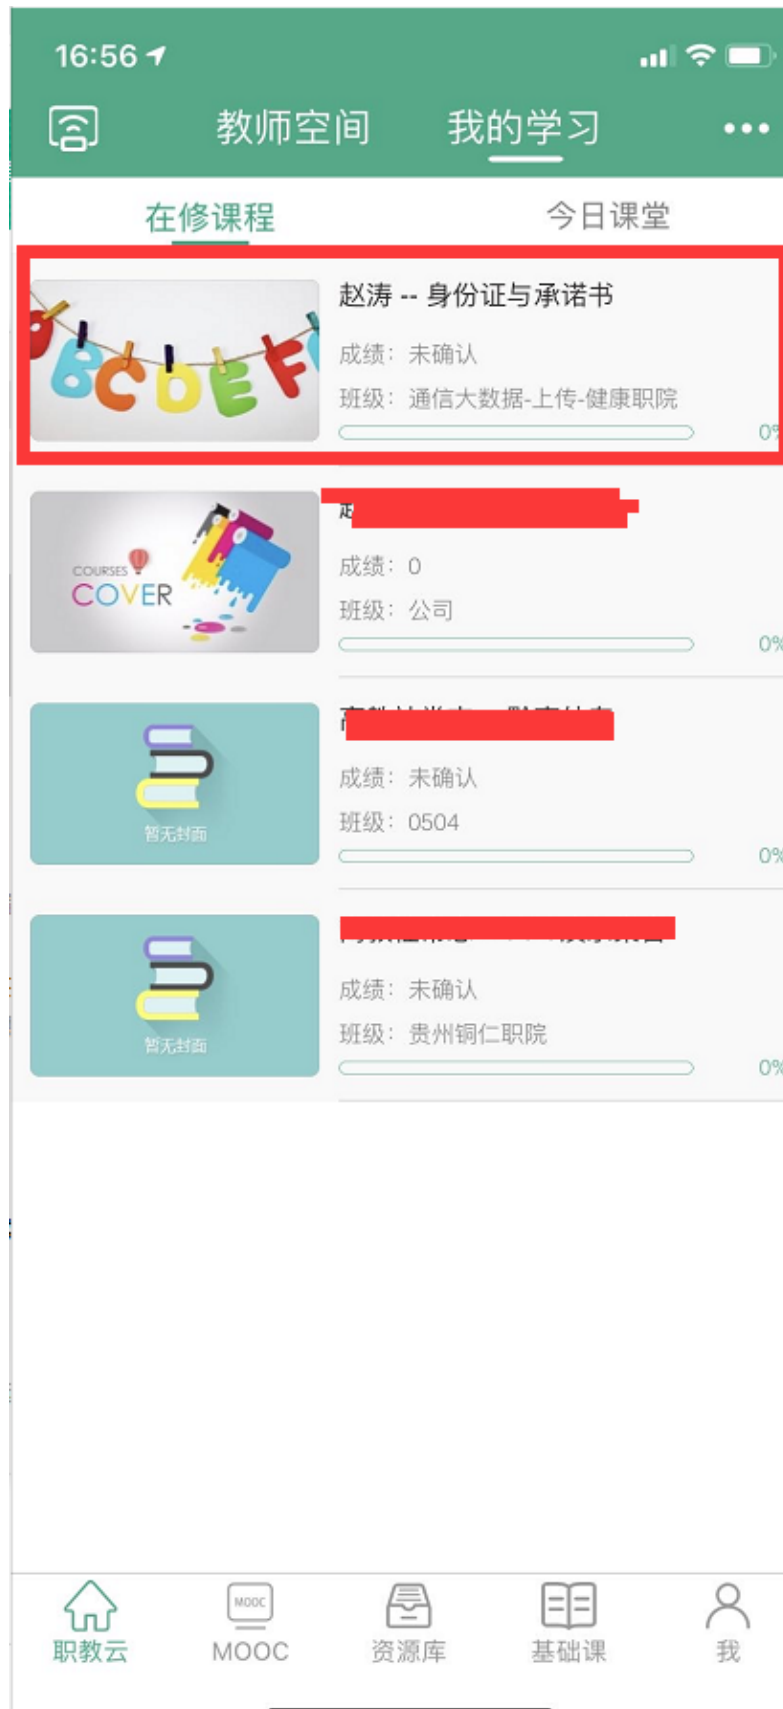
16:56

教师空间 我的学习 •••

在修课程 今日课堂

赵涛 -- 身份证与承诺书
成绩：未确认
班级：通信大数据-上传-健康职院
0%

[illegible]
成绩：0
班级：公司
0%

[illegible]
成绩：未确认
班级：0504
0%

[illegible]
成绩：未确认
班级：贵州铜仁职院
0%

COURSES COVER

暂无封面

暂无封面

职教云 MOOC 资源库 基础课 我